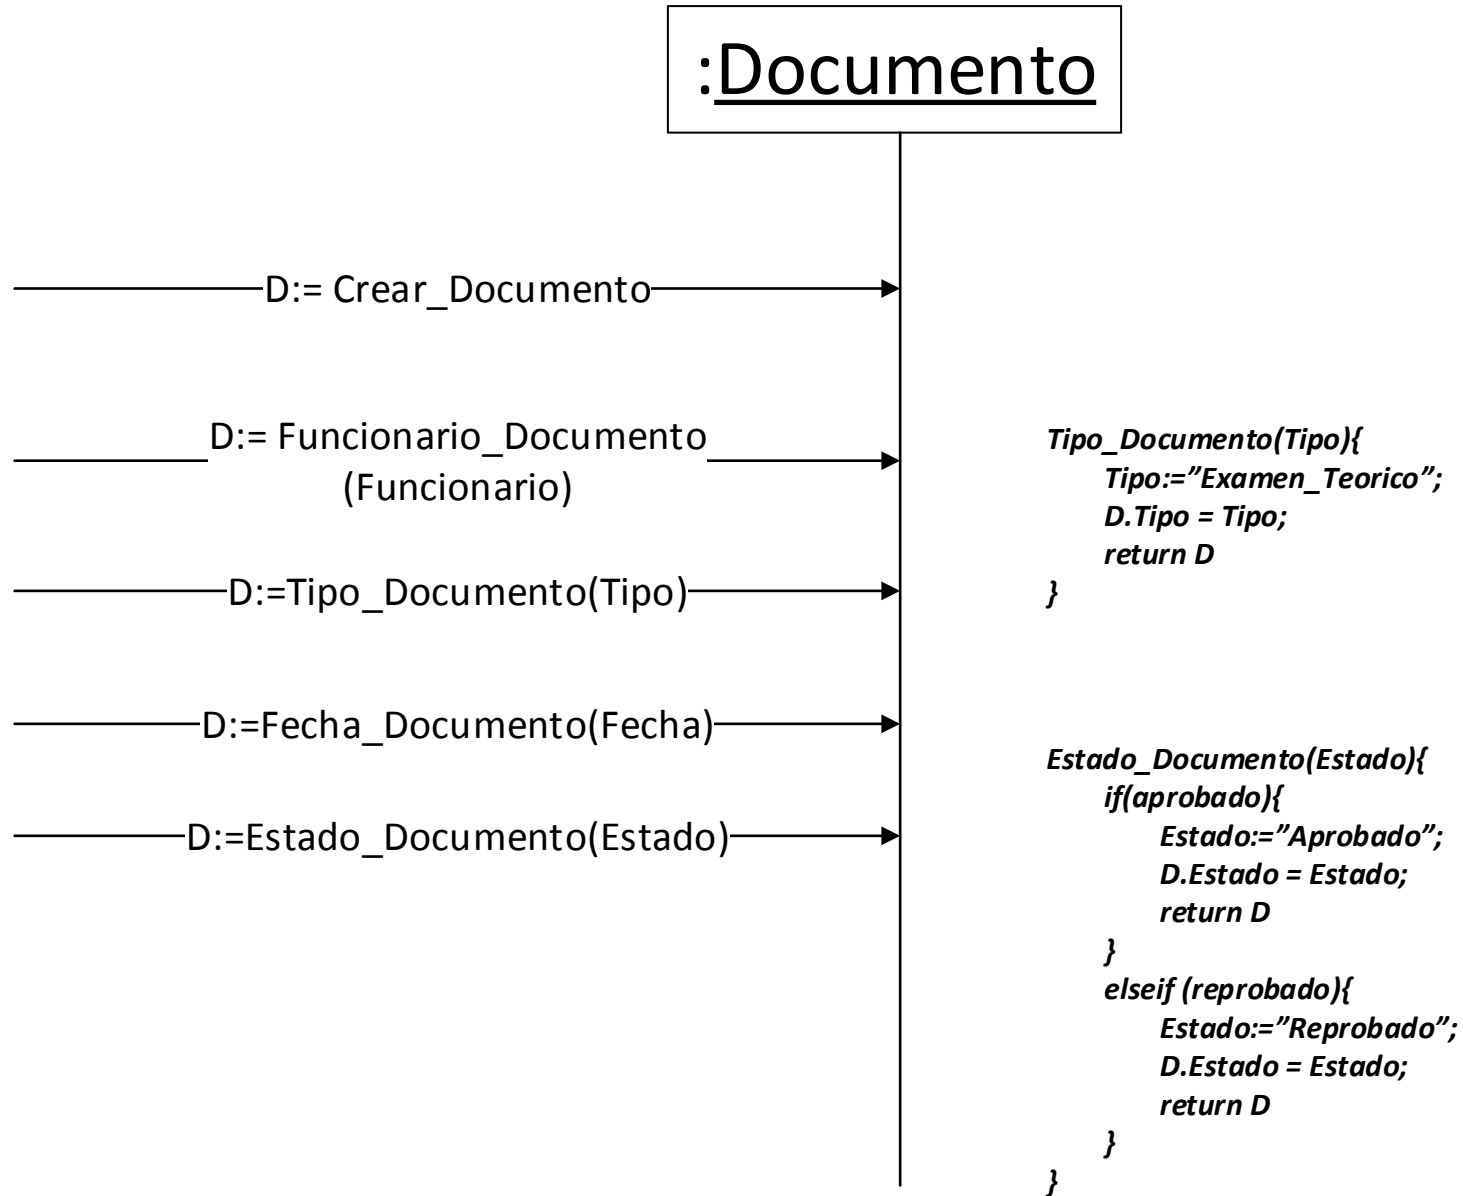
:Documento

D:= Crear_Documento

D:= Funcionario_Documento (Funcionario)

D:=Tipo_Documento(Tipo)

D:=Fecha_Documento(Fecha)

D:=Estado_Documento(Estado)

Tipo_Documento(Tipo){
Tipo:=”Examen_Teorico”;
D.Tipo = Tipo;
return D
}

Estado_Documento(Estado){
if(aprobado){
Estado:=”Aprobado”;
D.Estado = Estado;
return D
}
elseif (reprobado){
Estado:=”Reprobado”;
D.Estado = Estado;
return D
}
}